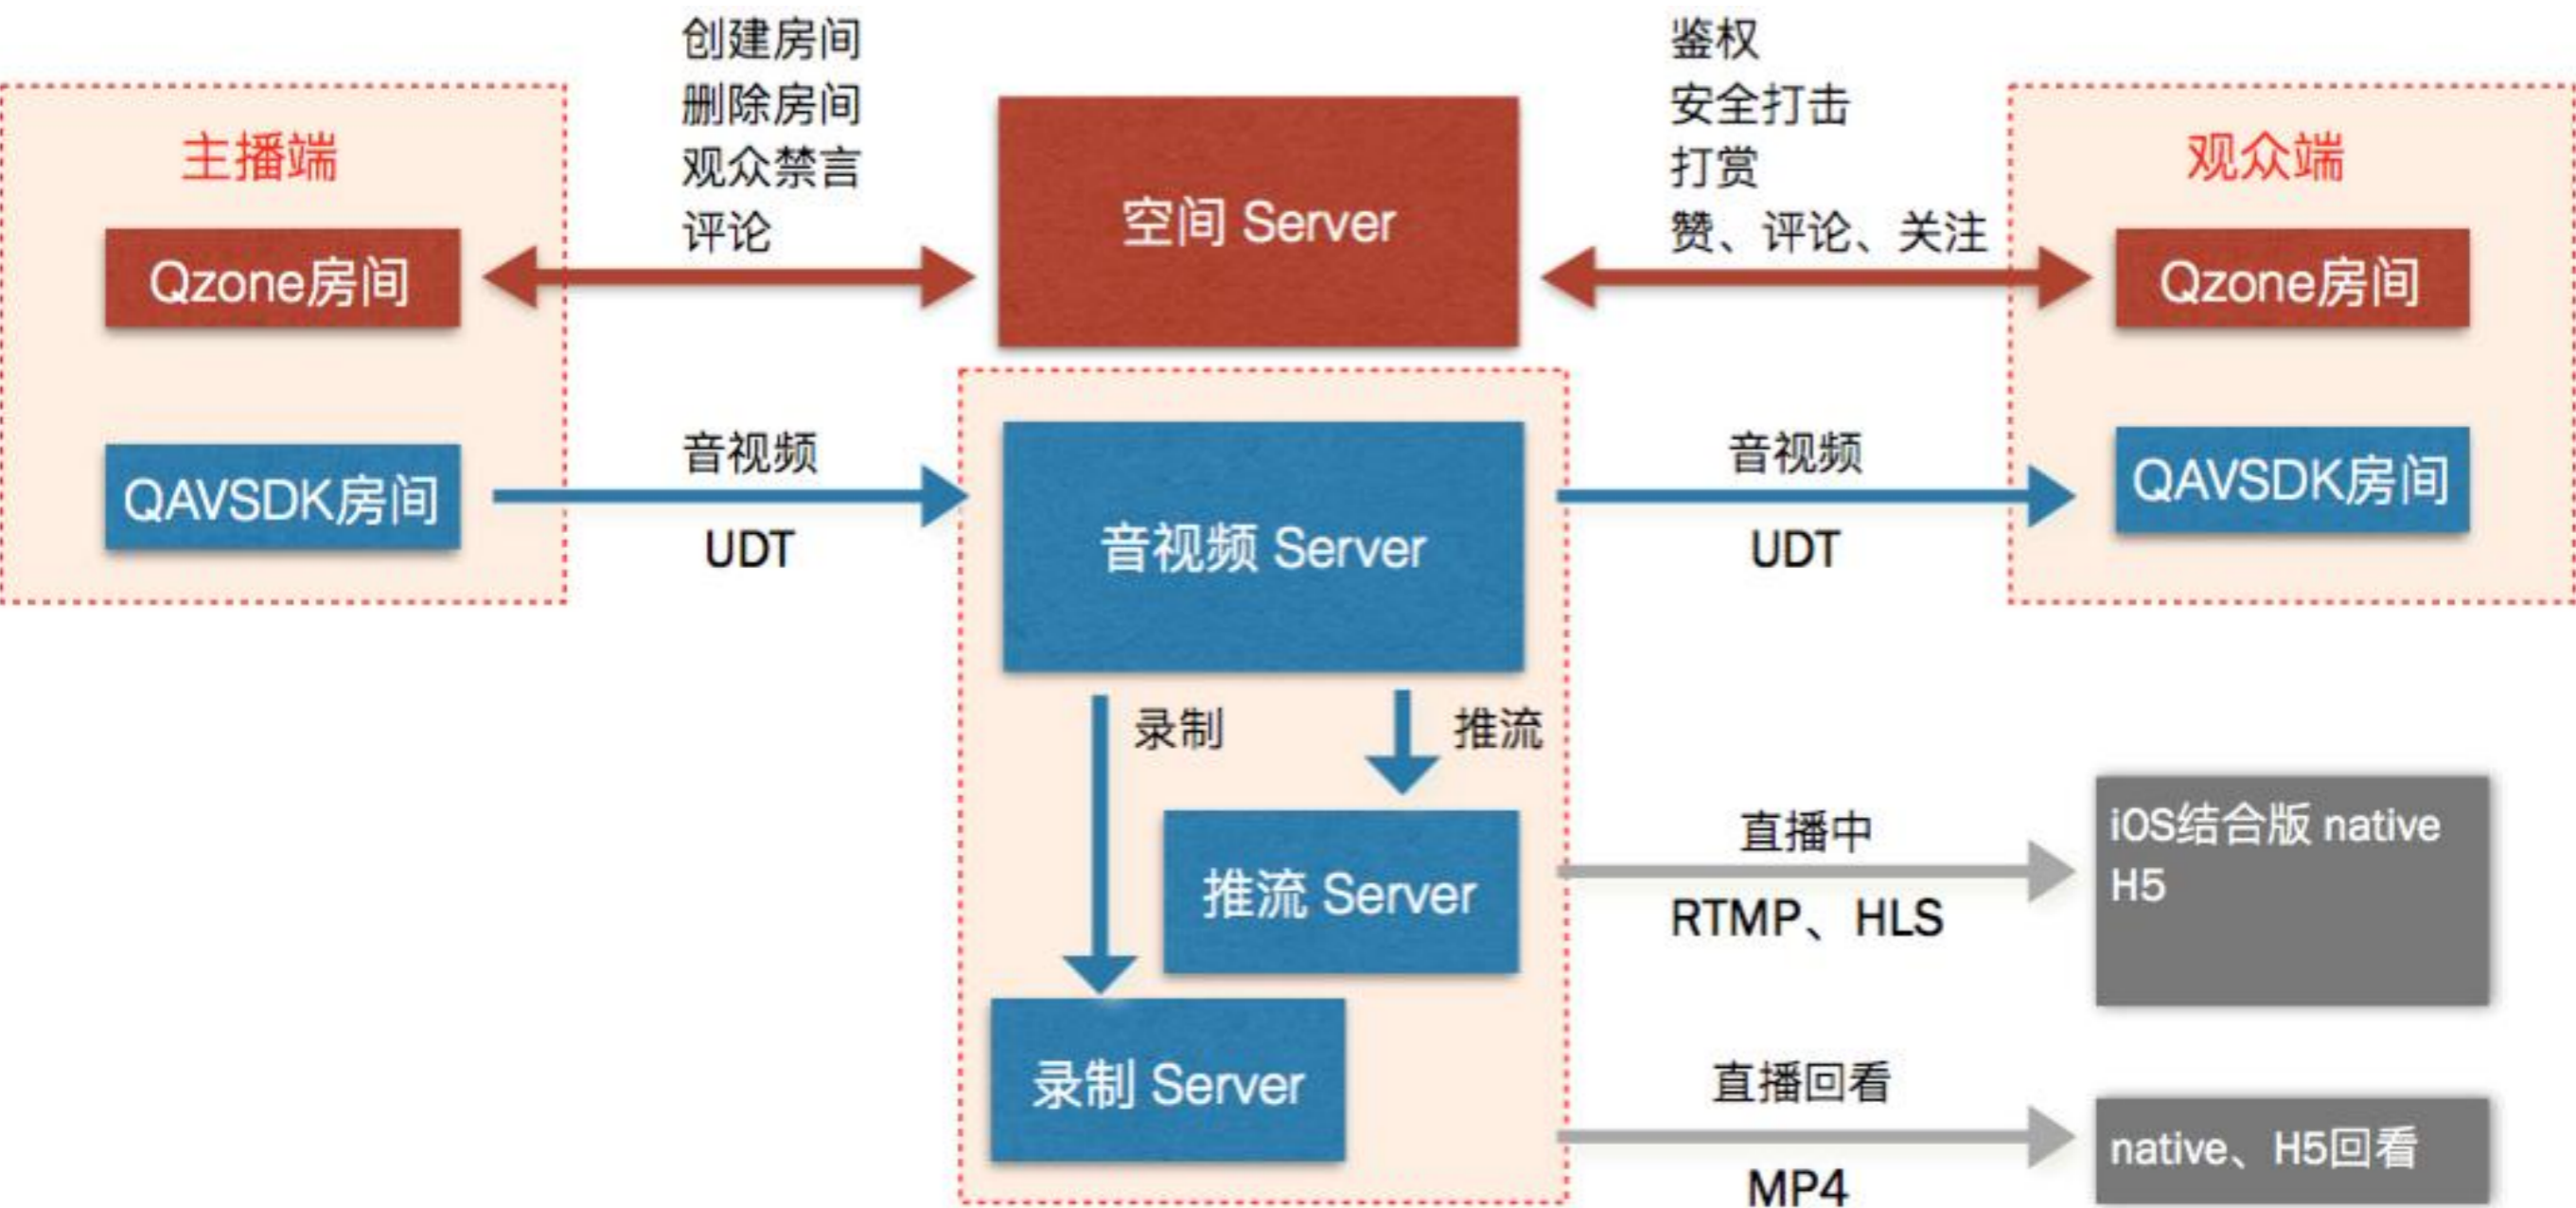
主播端

Qzone房间

QAVSDK房间

创建房间
删除房间
观众禁言
评论

空间 Server

鉴权
安全打击
打赏
赞、评论、关注

观众端

Qzone房间

音视频

UDT

音视频 Server

音视频

UDT

QAVSDK房间

录制

推流

推流 Server

录制 Server

直播中

RTMP、HLS

iOS结合版 native
H5

直播回看

MP4

native、H5回看